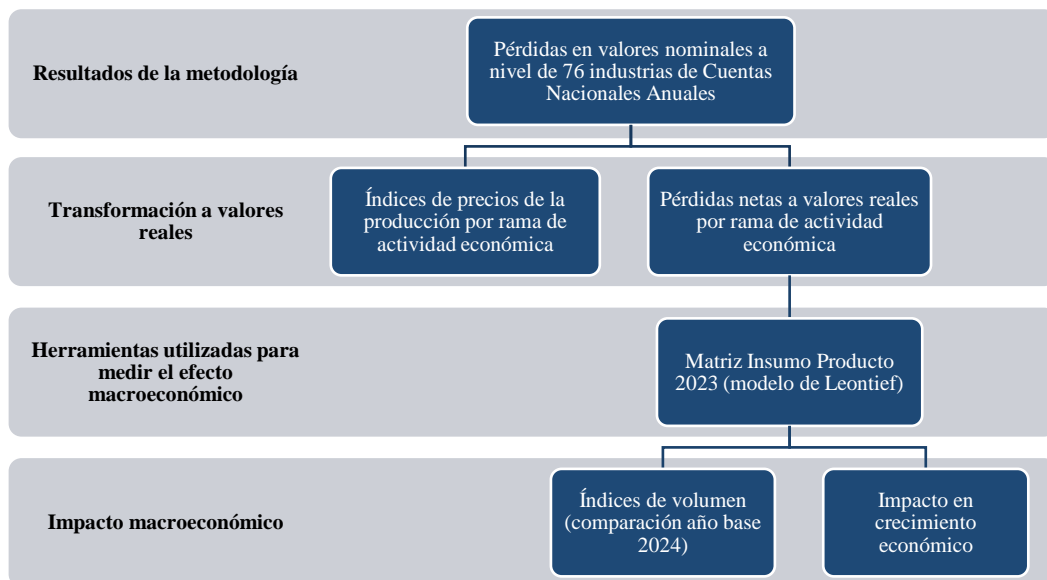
Resultados de la metodología

Pérdidas en valores nominales a nivel de 76 industrias de Cuentas Nacionales Anuales

Transformación a valores reales

Índices de precios de la producción por rama de actividad económica

Pérdidas netas a valores reales por rama de actividad económica

Herramientas utilizadas para medir el efecto macroeconómico

Matriz Insumo Producto 2023 (modelo de Leontief)

Impacto macroeconómico

Índices de volumen (comparación año base 2024)

Impacto en crecimiento económico